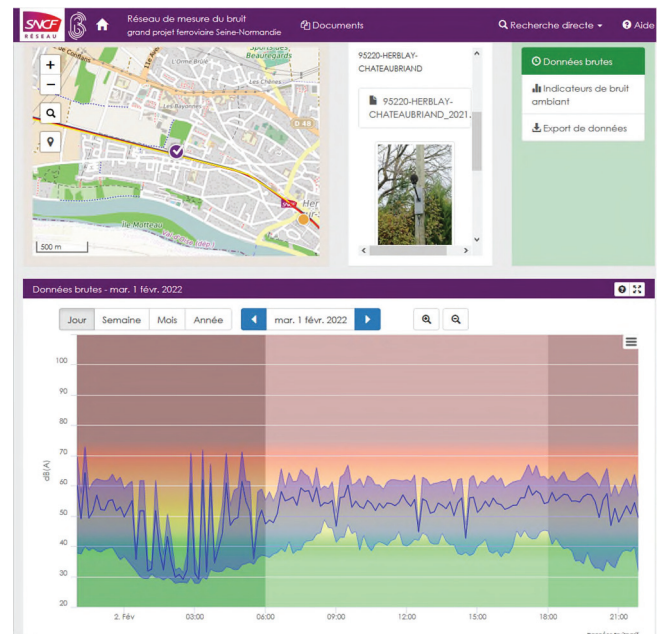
SNCF RÉSEAU

Réseau de mesure du bruit
grand projet ferroviaire Seine-Normandie

Documents

Recherche directe

Aide

+

−

L'Orme Brûlé

Les Beauregards

Les Bayonnes

D 48

Île Maîtresse

Her

500 m

95220-HERBLAY-CHATEAUBRIAND

95220-HERBLAY-CHATEAUBRIAND_2021.

Données brutes

Indicateurs de bruit ambiant

Export de données

Données brutes - mar. 1 févr. 2022

Jour

Semaine

Mois

Année

mar. 1 févr. 2022

dB(A)

100

90

80

70

60

50

40

30

20

2. Fév

03:00

06:00

09:00

12:00

15:00

18:00

21:00